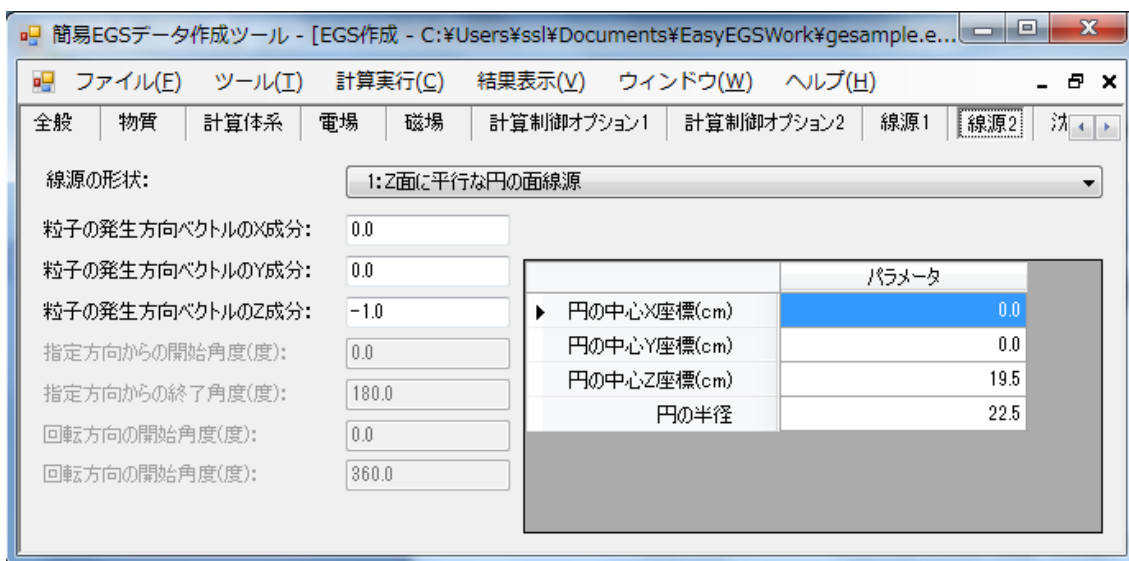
簡易EGSデータ作成ツール - [EGS作成 - C:¥Users¥ssl¥Documents¥EasyEGSWork¥gesample.e...

ファイル(F) ツール(T) 計算実行(C) 結果表示(V) ウィンドウ(W) ヘルプ(H)

全般 | 物質 | 計算体系 | 電場 | 磁場 | 計算制御オプション1 | 計算制御オプション2 | 線源1 | 線源2 | 決

線源の形状: 1:Z面に平行な円の面線源

粒子の発生方向ベクトルのX成分: 0.0
粒子の発生方向ベクトルのY成分: 0.0
粒子の発生方向ベクトルのZ成分: -1.0
指定方向からの開始角度(度): 0.0
指定方向からの終了角度(度): 180.0
回転方向の開始角度(度): 0.0
回転方向の開始角度(度): 360.0

| | パラメータ |
|---|---|
| 円の中心X座標(cm) | 0.0 |
| 円の中心Y座標(cm) | 0.0 |
| 円の中心Z座標(cm) | 19.5 |
| 円の半径 | 22.5 |